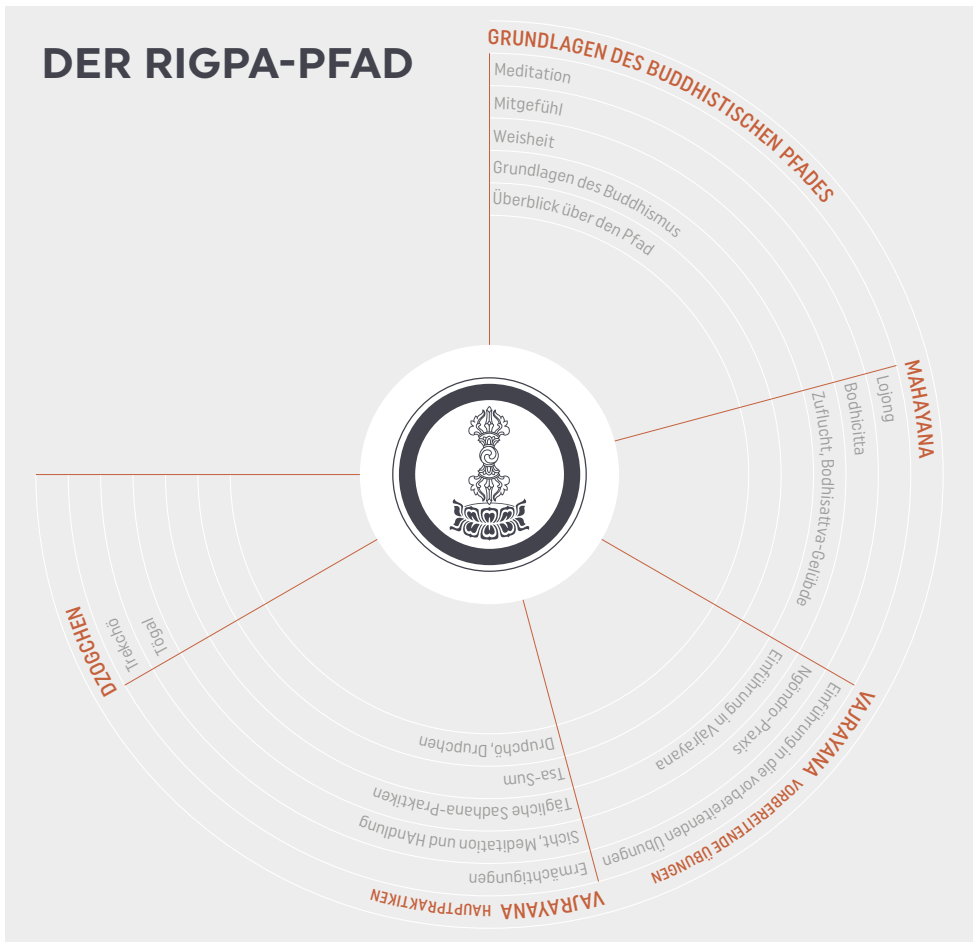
DER RIGPA-PFAD

GRUNDLAGEN DES BUDDHISTISCHEN PFADES
Meditation
Mitgefühl
Weisheit
Grundlagen des Buddhismus
Überblick über den Pfad

MAHAYANA
Lojong
Bodhicitta
Zuflucht, Bodhisattva-Gelübde

VAJRAYANA VORBEREITENDE ÜBUNGEN
Einführung in die vorbereitenden Übungen
Ngöndro-Praxis
Einführung in Vajrayana

VAJRAYANA HAUPTPRAKTIKEN
Ermächtigungen
Sicht, Meditation und Handlung
Tägliche Sadhana-Praktiken
Tsa-Sum
Drupchö, Drupchen

DZOGCHEN
Trekchö
Tögal